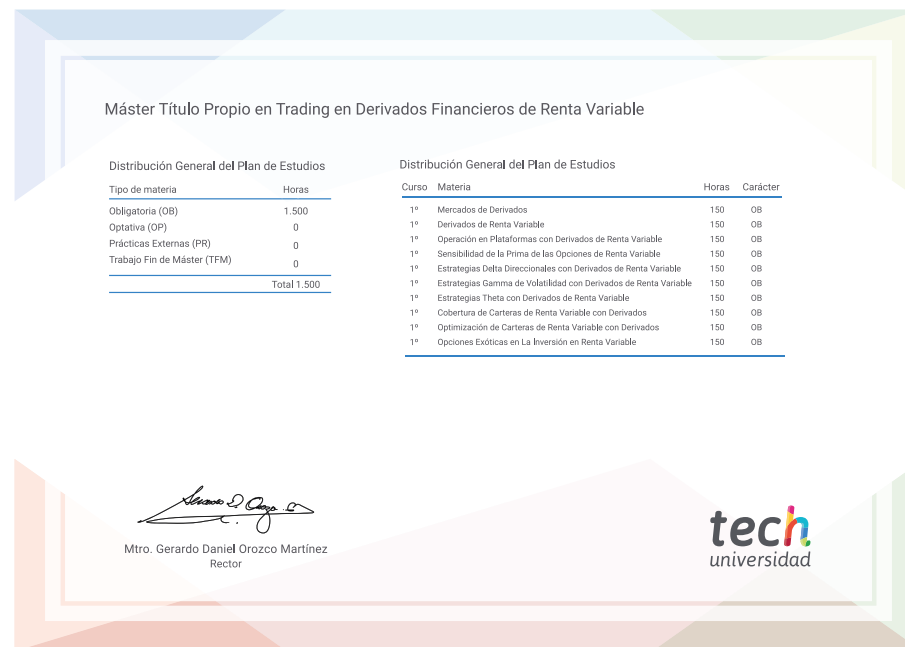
Máster Título Propio en Trading en Derivados Financieros de Renta Variable

Distribución General del Plan de Estudios

| Tipo de materia | Horas |
|---|---|
| Obligatoria (OB) | 1.500 |
| Optativa (OP) | 0 |
| Prácticas Externas (PR) | 0 |
| Trabajo Fin de Máster (TFM) | 0 |
| | Total 1.500 |

Distribución General del Plan de Estudios

| Curso | Materia | Horas | Carácter |
|---|---|---|---|
| 1º | Mercados de Derivados | 150 | OB |
| 1º | Derivados de Renta Variable | 150 | OB |
| 1º | Operación en Plataformas con Derivados de Renta Variable | 150 | OB |
| 1º | Sensibilidad de la Prima de las Opciones de Renta Variable | 150 | OB |
| 1º | Estrategias Delta Direccionales con Derivados de Renta Variable | 150 | OB |
| 1º | Estrategias Gamma de Volatilidad con Derivados de Renta Variable | 150 | OB |
| 1º | Estrategias Theta con Derivados de Renta Variable | 150 | OB |
| 1º | Cobertura de Carteras de Renta Variable con Derivados | 150 | OB |
| 1º | Optimización de Carteras de Renta Variable con Derivados | 150 | OB |
| 1º | Opciones Exóticas en La Inversión en Renta Variable | 150 | OB |

Mtro. Gerardo Daniel Orozco Martínez
Rector

tech
universidad